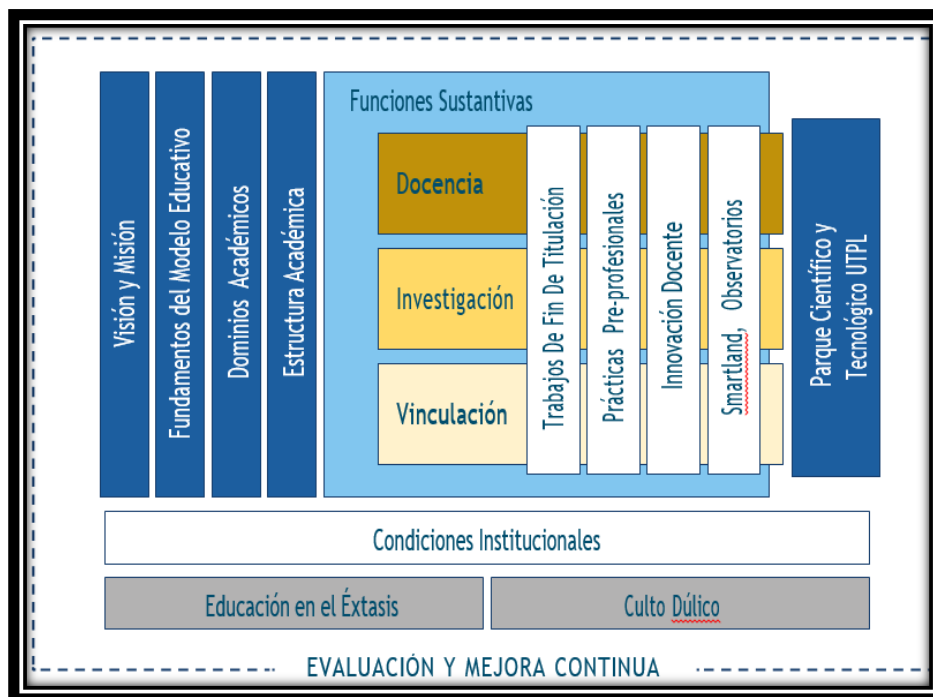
Visión y Misión

Fundamentos del Modelo Educativo

Dominios Académicos

Estructura Académica

Funciones Sustantivas

Docencia

Investigación

Vinculación

Trabajos De Fin De Titulación

Prácticas Pre-profesionales

Innovación Docente

Smartland, Observatorios

Parque Científico y Tecnológico UTPL

Condiciones Institucionales

Educación en el Éxtasis

Culto Dúlico

EVALUACIÓN Y MEJORA CONTINUA